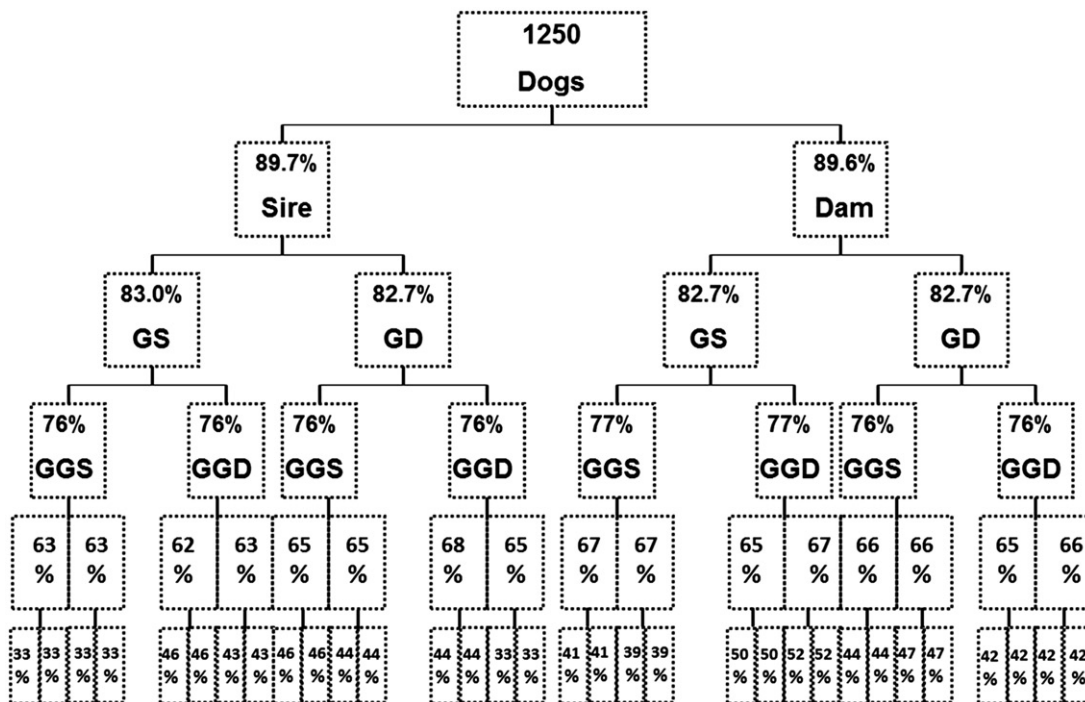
1250
Dogs

89.7%
Sire

89.6%
Dam

83.0%
GS

82.7%
GD

82.7%
GS

82.7%
GD

76%
GGS

76%
GGD

76%
GGS

76%
GGD

77%
GGS

77%
GGD

76%
GGS

76%
GGD

63 %
63 %
62 %
63 %
65 %
65 %
68 %
65 %
67 %
67 %
65 %
67 %
66 %
66 %
65 %
66 %

33 %
33 %
33 %
33 %
46 %
46 %
43 %
43 %
46 %
46 %
44 %
44 %
44 %
44 %
33 %
33 %
41 %
41 %
39 %
39 %
50 %
50 %
52 %
52 %
44 %
44 %
47 %
47 %
42 %
42 %
42 %
42 %